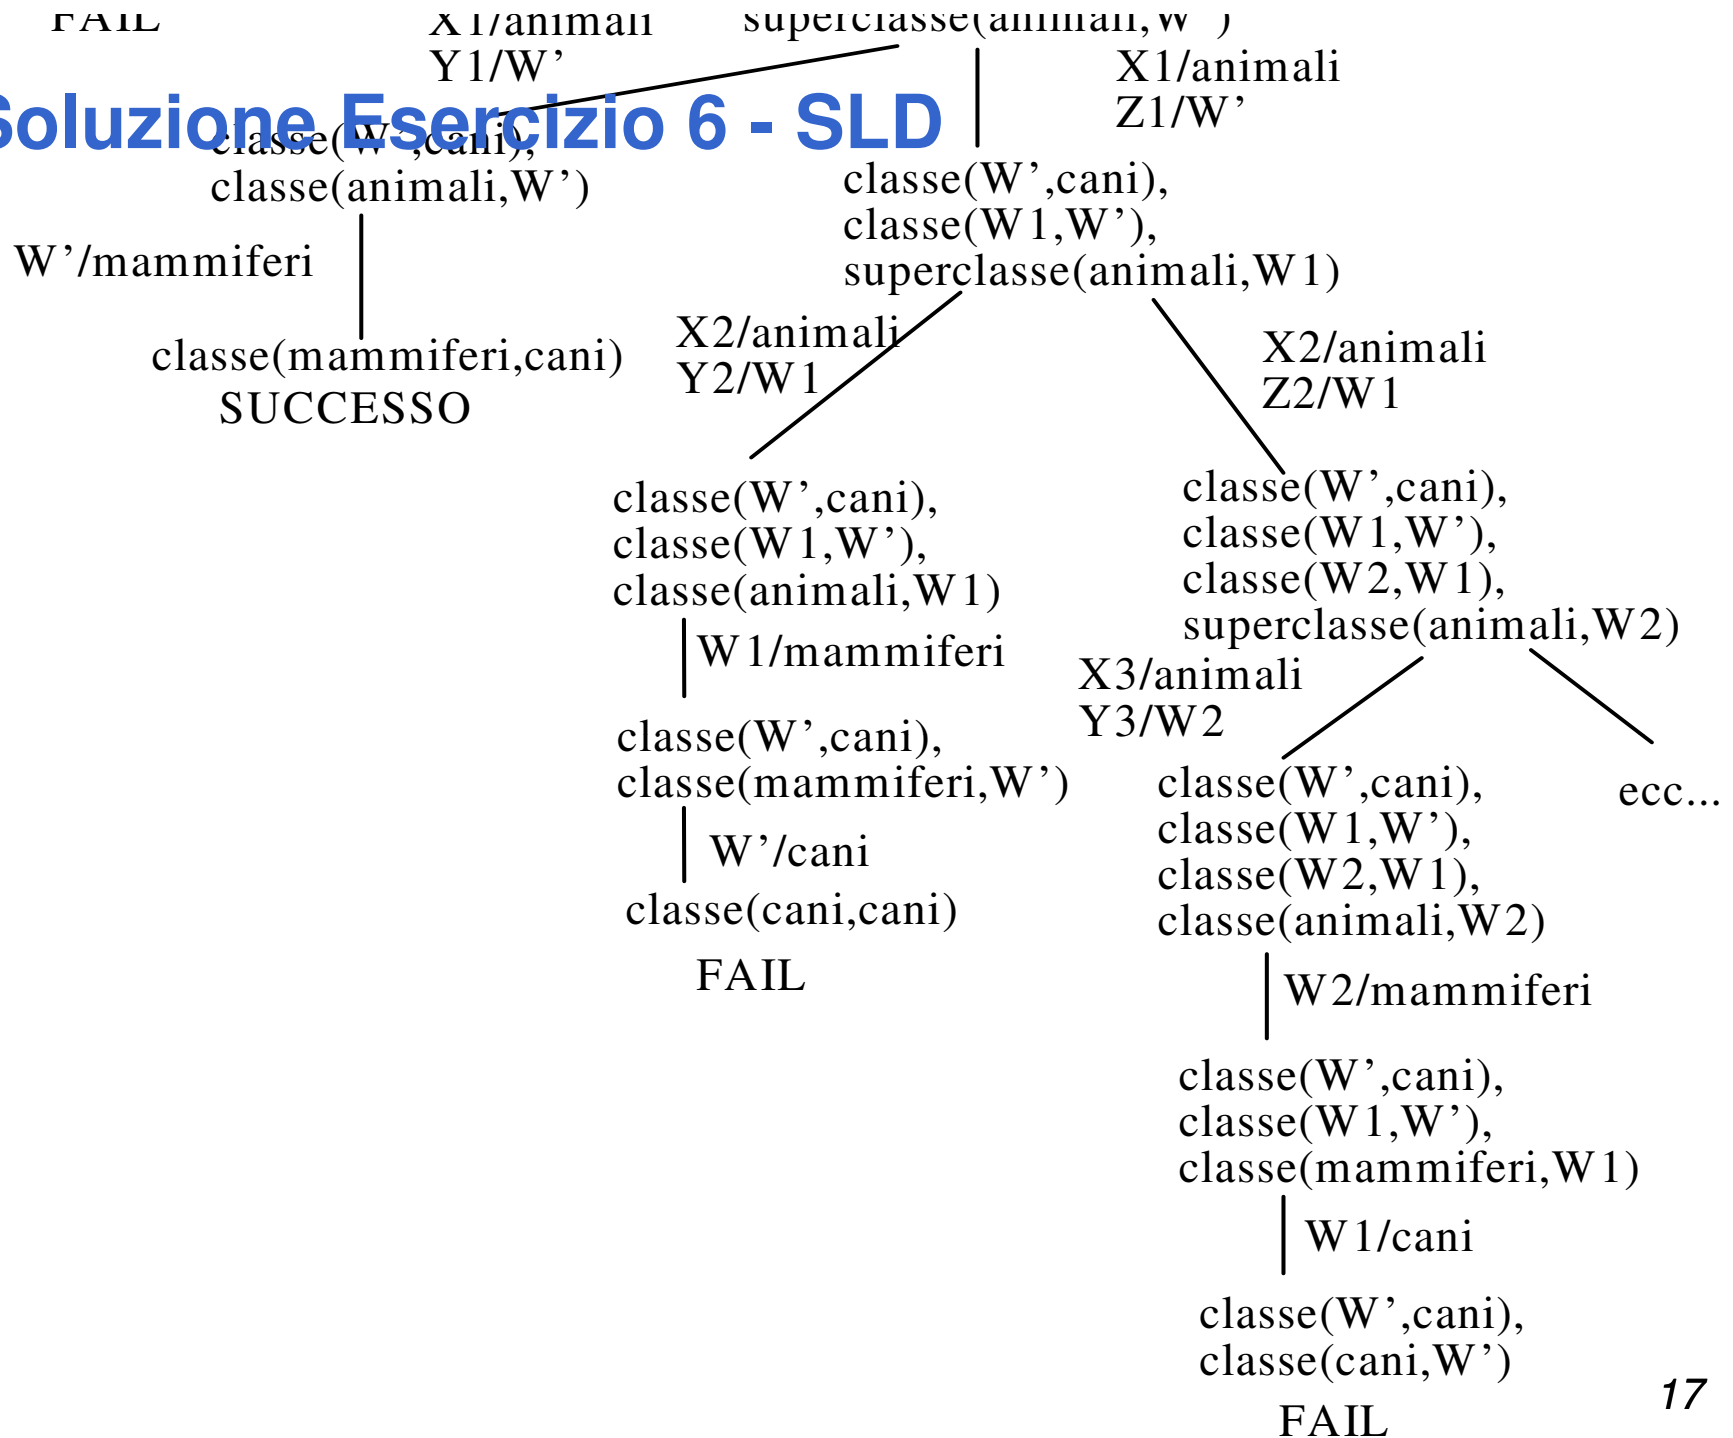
Soluzione Esercizio 6 - SLD

FAIL

X1/animali
Y1/W'

superclasse(animali,W')

X1/animali
Z1/W'

classe(W',cani),
classe(animali,W')

W'/mammiferi

classe(mammiferi,cani)
SUCCESSO

classe(W',cani),
classe(W1,W'),
superclasse(animali,W1)

X2/animali
Y2/W1

X2/animali
Z2/W1

classe(W',cani),
classe(W1,W'),
classe(animali,W1)

W1/mammiferi

classe(W',cani),
classe(mammiferi,W')

W'/cani

classe(cani,cani)

FAIL

classe(W',cani),
classe(W1,W'),
classe(W2,W1),
superclasse(animali,W2)

X3/animali
Y3/W2

classe(W',cani),
classe(W1,W'),
classe(W2,W1),
classe(animali,W2)

ecc...

W2/mammiferi

classe(W',cani),
classe(W1,W'),
classe(mammiferi,W1)

W1/cani

classe(W',cani),
classe(cani,W')

FAIL

17